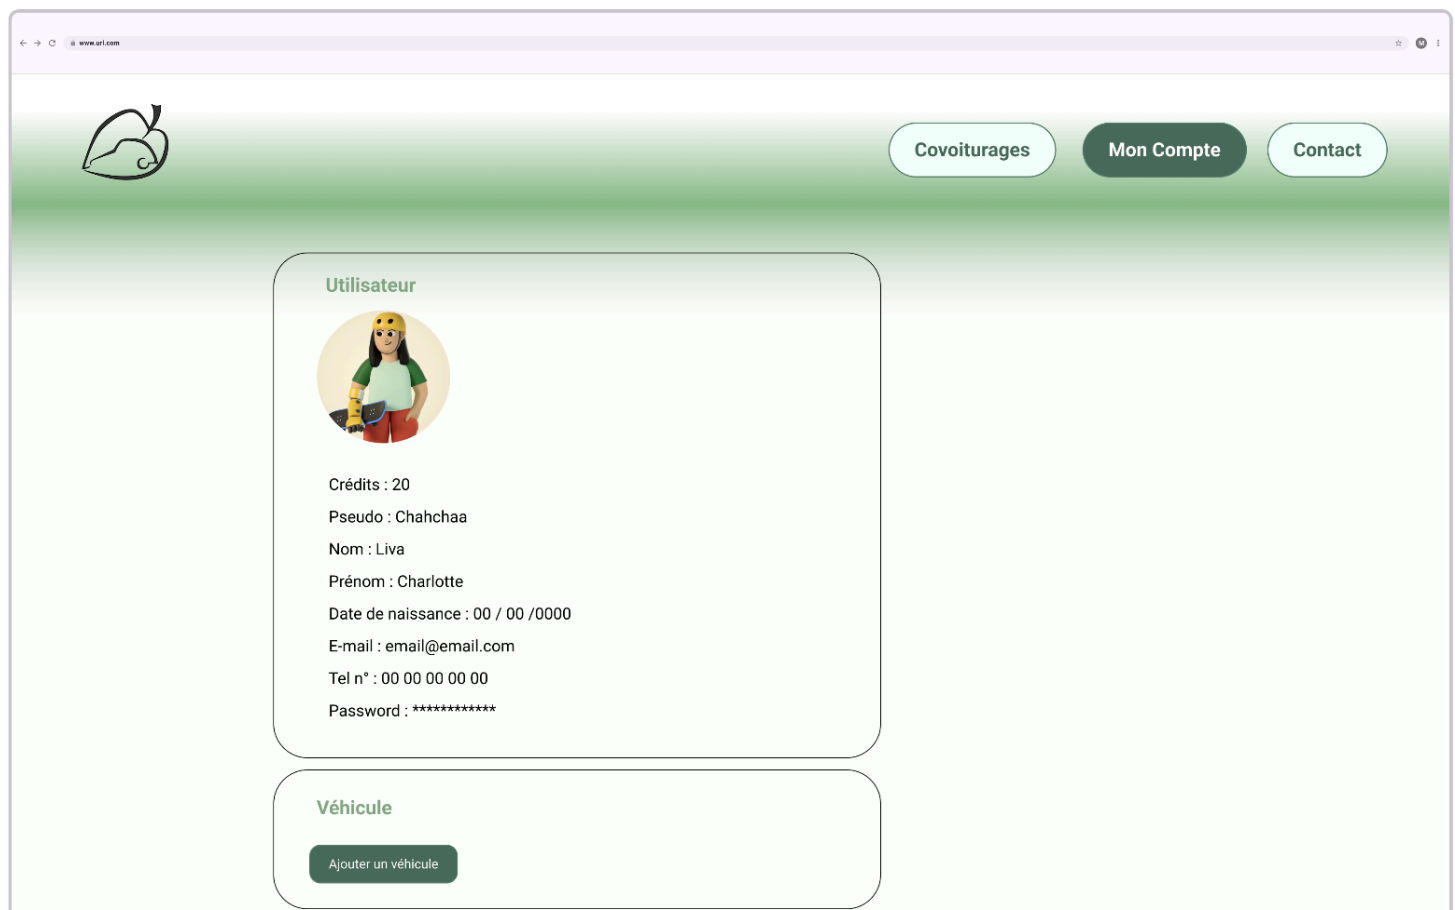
www.url.com

Covoiturages

Mon Compte

Contact

Utilisateur

Crédits : 20

Pseudo : Chahchaa

Nom : Liva

Prénom : Charlotte

Date de naissance : 00 / 00 /0000

E-mail : email@email.com

Tel n° : 00 00 00 00 00

Password : ************

Véhicule

Ajouter un véhicule